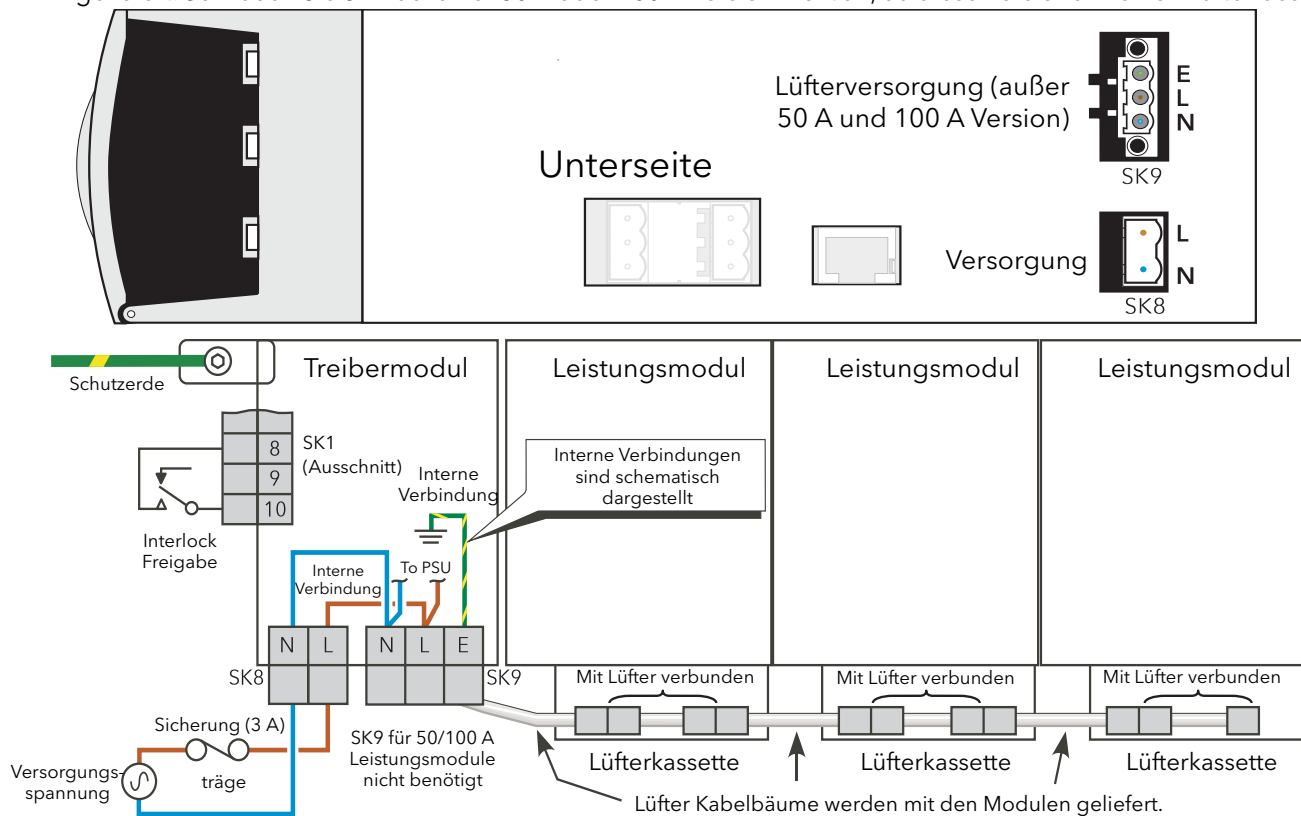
Lüfterversorgung (außer 50 A und 100 A Version)

E
L
N

SK9

Unterseite

Versorgung

L
N

SK8

Schutzerde

Treibermodul

Leistungsmodul

Leistungsmodul

Leistungsmodul

SK1 (Ausschnitt)

8
9
10

Interlock Freigabe

Interne Verbindung

Interne Verbindungen sind schematisch dargestellt

Interne Verbindung

To PSU

N
L
N
L
E

SK8

SK9

Mit Lüfter verbunden

Mit Lüfter verbunden

Mit Lüfter verbunden

Sicherung (3 A)

träge

Versorgungsspannung

SK9 für 50/100 A Leistungsmodule nicht benötigt

Lüfterkassette

Lüfterkassette

Lüfterkassette

Lüfter Kabelbäume werden mit den Modulen geliefert.